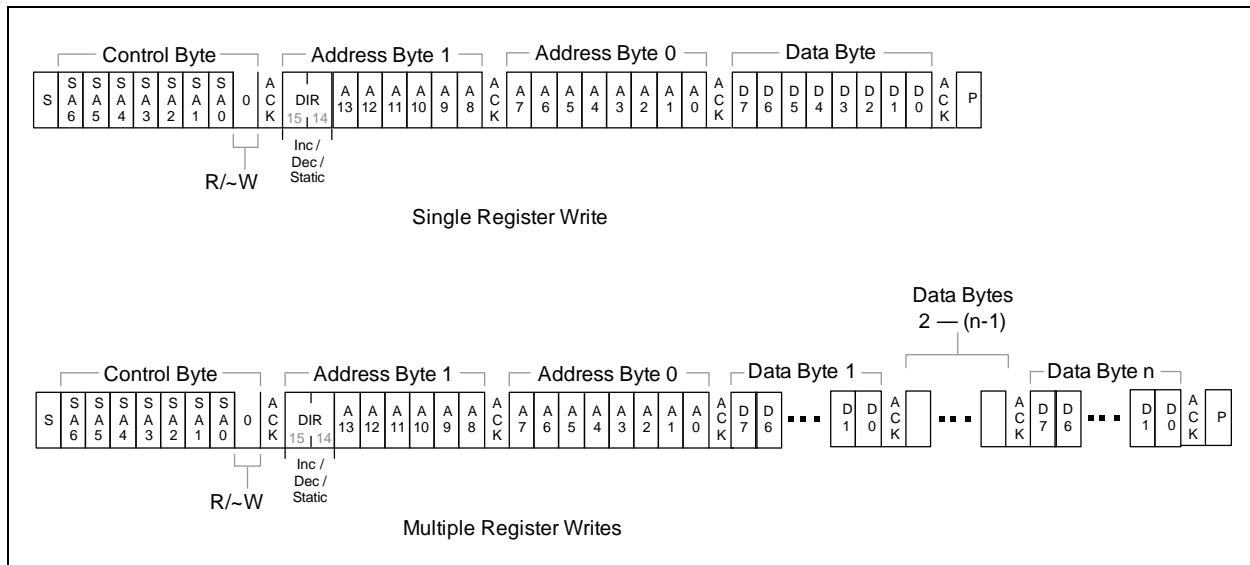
Control Byte | Address Byte 1 | Address Byte 0 | Data Byte

| S | SA6 | SA5 | SA4 | SA3 | SA2 | SA1 | SA0 | 0 | ACK | DIR 15 14 | A13 | A12 | A11 | A10 | A9 | A8 | ACK | A7 | A6 | A5 | A4 | A3 | A2 | A1 | A0 | ACK | D7 | D6 | D5 | D4 | D3 | D2 | D1 | D0 | ACK | P |
|---|---|---|---|---|---|---|---|---|---|---|---|---|---|---|---|---|---|---|---|---|---|---|---|---|---|---|---|---|---|---|---|---|---|---|---|---|

R/~W

Inc / Dec / Static

Single Register Write

Data Bytes 2 — (n-1)

Control Byte | Address Byte 1 | Address Byte 0 | Data Byte 1 | Data Byte n

| S | SA6 | SA5 | SA4 | SA3 | SA2 | SA1 | SA0 | 0 | ACK | DIR 15 14 | A13 | A12 | A11 | A10 | A9 | A8 | ACK | A7 | A6 | A5 | A4 | A3 | A2 | A1 | A0 | ACK | D7 | D6 | ... | D1 | D0 | ACK | | ... | | ACK | D7 | D6 | ... | D1 | D0 | ACK | P |
|---|---|---|---|---|---|---|---|---|---|---|---|---|---|---|---|---|---|---|---|---|---|---|---|---|---|---|---|---|---|---|---|---|---|---|---|---|---|---|---|---|---|---|---|---|

R/~W

Inc / Dec / Static

Multiple Register Writes